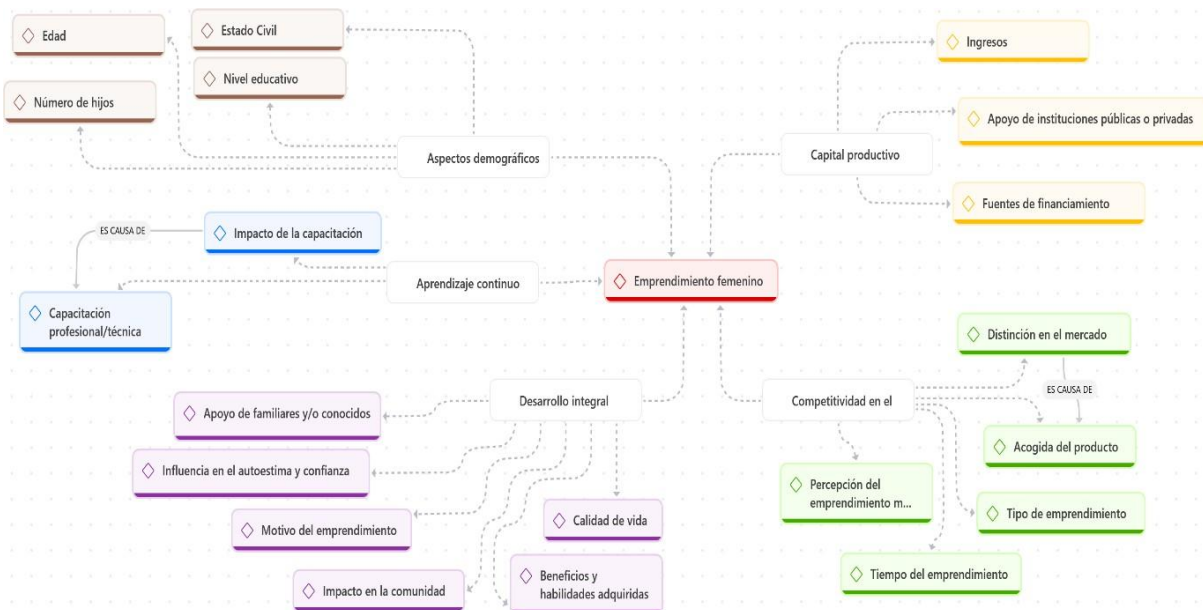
Edad

Estado Civil

Nivel educativo

Número de hijos

Aspectos demográficos

Ingresos

Apoyo de instituciones públicas o privadas

Capital productivo

Fuentes de financiamiento

ES CAUSA DE

Impacto de la capacitación

Capacitación profesional/técnica

Aprendizaje continuo

Emprendimiento femenino

Distinción en el mercado

ES CAUSA DE

Desarrollo integral

Competitividad en el

Apoyo de familiares y/o conocidos

Acogida del producto

Influencia en el autoestima y confianza

Percepción del emprendimiento m...

Tipo de emprendimiento

Motivo del emprendimiento

Calidad de vida

Tiempo del emprendimiento

Impacto en la comunidad

Beneficios y habilidades adquiridas